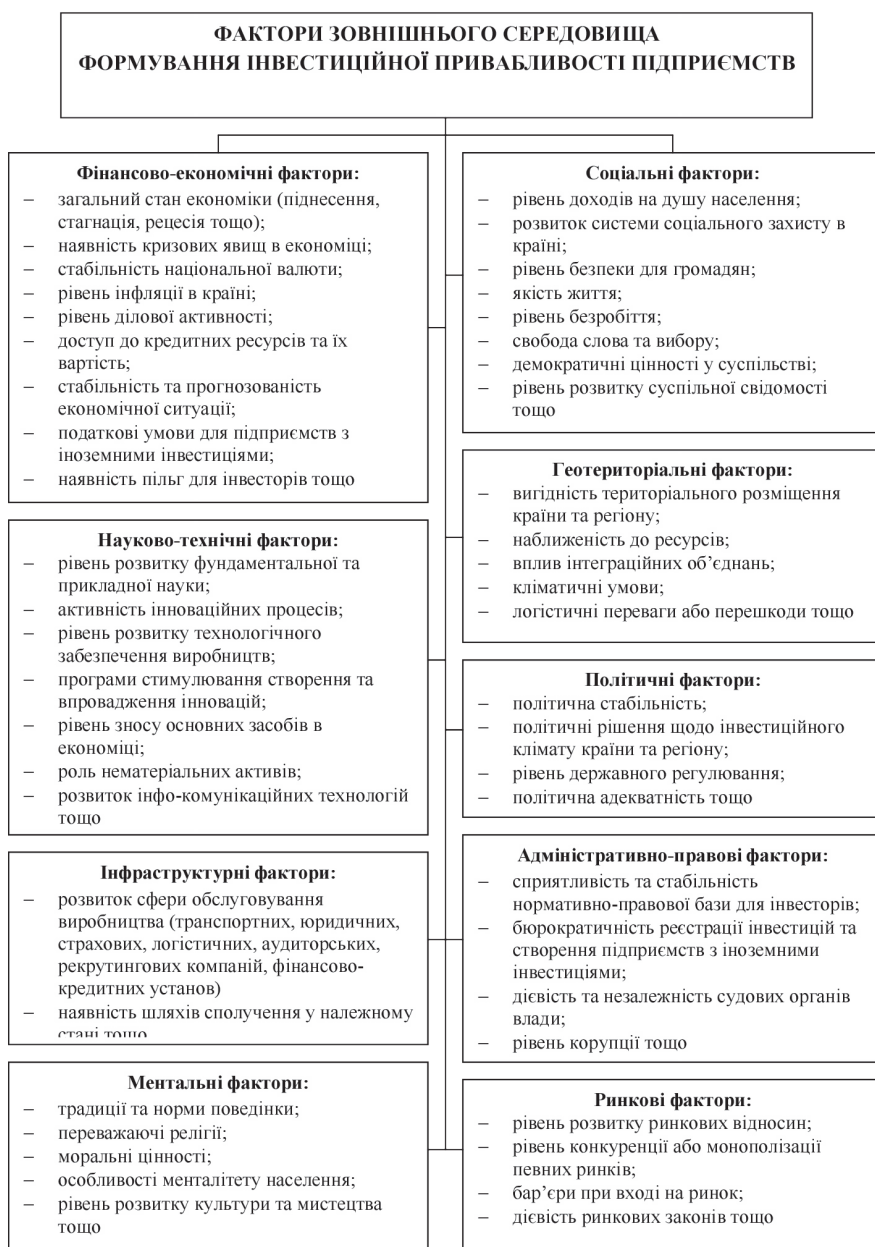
ФАКТОРИ ЗОВНІШНЬОГО СЕРЕДОВИЩА
ФОРМУВАННЯ ІНВЕСТИЦІЙНОЇ ПРИВАБЛИВОСТІ ПІДПРИЄМСТВ

Фінансово-економічні фактори:
– загальний стан економіки (піднесення, стагнація, рецесія тощо);
– наявність кризових явищ в економіці;
– стабільність національної валюти;
– рівень інфляції в країні;
– рівень ділової активності;
– доступ до кредитних ресурсів та їх вартість;
– стабільність та прогнозованість економічної ситуації;
– податкові умови для підприємств з іноземними інвестиціями;
– наявність пільг для інвесторів тощо

Науково-технічні фактори:
– рівень розвитку фундаментальної та прикладної науки;
– активність інноваційних процесів;
– рівень розвитку технологічного забезпечення виробництв;
– програми стимулювання створення та впровадження інновацій;
– рівень зносу основних засобів в економіці;
– роль нематеріальних активів;
– розвиток інфо-комунікаційних технологій тощо

Інфраструктурні фактори:
– розвиток сфери обслуговування виробництва (транспортних, юридичних, страхових, логістичних, аудиторських, рекрутингових компаній, фінансово-кредитних установ)
– наявність шляхів сполучення у належному стані тощо

Ментальні фактори:
– традиції та норми поведінки;
– переважаючі релігії;
– моральні цінності;
– особливості менталітету населення;
– рівень розвитку культури та мистецтва тощо

Соціальні фактори:
– рівень доходів на душу населення;
– розвиток системи соціального захисту в країні;
– рівень безпеки для громадян;
– якість життя;
– рівень безробіття;
– свобода слова та вибору;
– демократичні цінності у суспільстві;
– рівень розвитку суспільної свідомості тощо

Геотериторіальні фактори:
– вигідність територіального розміщення країни та регіону;
– наближеність до ресурсів;
– вплив інтеграційних об'єднань;
– кліматичні умови;
– логістичні переваги або перешкоди тощо

Політичні фактори:
– політична стабільність;
– політичні рішення щодо інвестиційного клімату країни та регіону;
– рівень державного регулювання;
– політична адекватність тощо

Адміністративно-правові фактори:
– сприятливість та стабільність нормативно-правової бази для інвесторів;
– бюрократичність реєстрації інвестицій та створення підприємств з іноземними інвестиціями;
– дієвість та незалежність судових органів влади;
– рівень корупції тощо

Ринкові фактори:
– рівень розвитку ринкових відносин;
– рівень конкуренції або монополізації певних ринків;
– бар'єри при вході на ринок;
– дієвість ринкових законів тощо